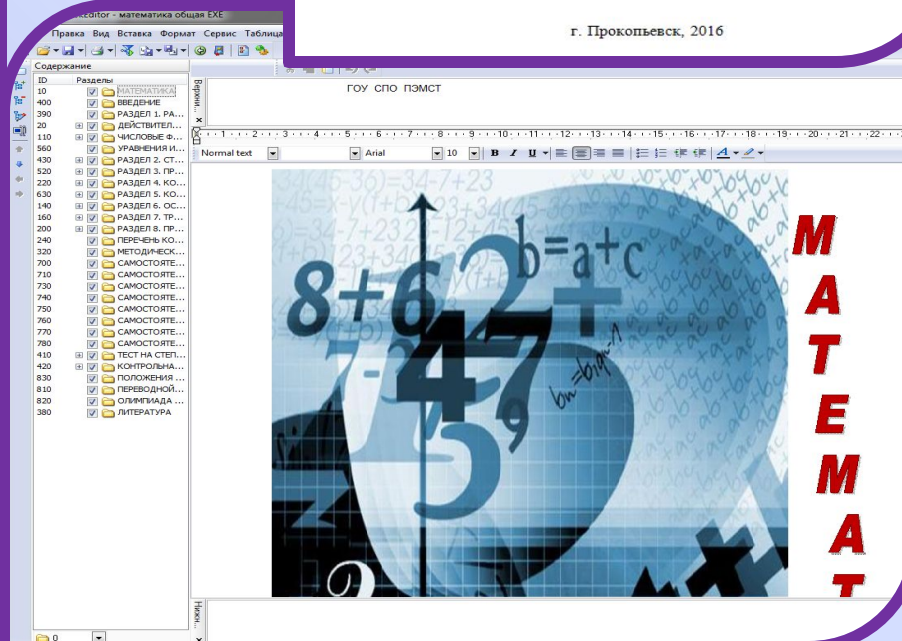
keditor - математика общая EXE

г. Прокопьевск, 2016

Правка Вид Вставка Формат Сервис Таблица

Содержание

| ID | Разделы |
|---|---|
| 10 | МАТЕМАТИКА |
| 400 | ВВЕДЕНИЕ |
| 390 | РАЗДЕЛ 1. РА... |
| 20 | ДЕЙСТВИТЕЛ... |
| 110 | ЧИСЛОВЫЕ Ф... |
| 560 | УРАВНЕНИЯ И... |
| 430 | РАЗДЕЛ 2. СТ... |
| 520 | РАЗДЕЛ 3. ПР... |
| 220 | РАЗДЕЛ 4. КО... |
| 630 | РАЗДЕЛ 5. КО... |
| 140 | РАЗДЕЛ 6. ОС... |
| 160 | РАЗДЕЛ 7. ТР... |
| 200 | РАЗДЕЛ 8. ПР... |
| 240 | ПЕРЕЧЕНЬ КО... |
| 320 | МЕТОДИЧЕСК... |
| 700 | САМОСТОЯТЕ... |
| 710 | САМОСТОЯТЕ... |
| 730 | САМОСТОЯТЕ... |
| 740 | САМОСТОЯТЕ... |
| 750 | САМОСТОЯТЕ... |
| 760 | САМОСТОЯТЕ... |
| 770 | САМОСТОЯТЕ... |
| 780 | САМОСТОЯТЕ... |
| 410 | ТЕСТ НА СТЕП... |
| 420 | КОНТРОЛЬНА... |
| 830 | ПОЛОЖЕНИЯ ... |
| 810 | ПЕРЕВОДНОЙ... |
| 820 | ОЛИМПИАДА ... |
| 380 | ЛИТЕРАТУРА |

0

Верхн.

ГОУ СПО ПЭМСТ

Normal text Arial 10 B I U

Нижн.

$8+6$ $2$ $b=a+c$ $47$ $5$ $9$

М А Т Е М А Т